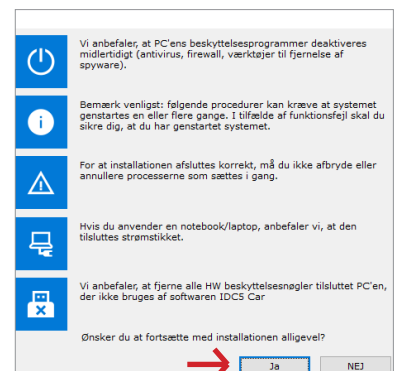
Vi anbefaler, at PC'ens beskyttelsesprogrammer deaktiveres midlertidigt (antivirus, firewall, værktøjer til fjernelse af spyware).

Bemærk venligst: følgende procedurer kan kræve at systemet genstartes en eller flere gange. I tilfælde af funktionsfejl skal du sikre dig, at du har genstartet systemet.

For at installationen afsluttes korrekt, må du ikke afbryde eller annullere processerne som sættes i gang.

Hvis du anvender en notebook/laptop, anbefaler vi, at den tilsluttes strømstikket.

Vi anbefaler, at fjerne alle HW beskyttelsesnøgler tilsluttet PC'en, der ikke bruges af softwaren IDC5 Car

Ønsker du at fortsætte med installationen alligevel?

Ja

NEJ